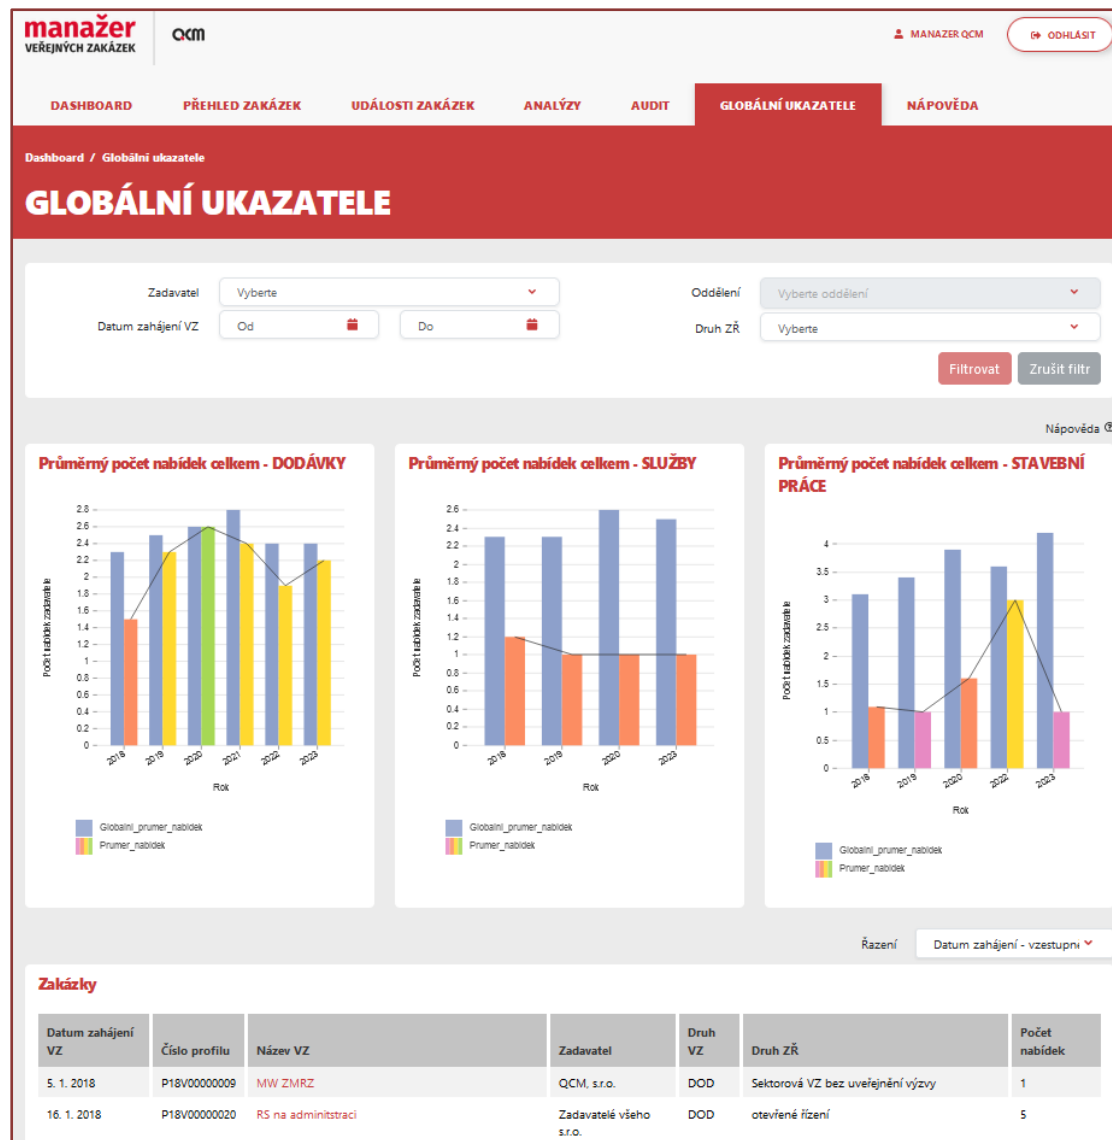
manažer
VEŘEJNÝCH ZAKÁZEK

QCM

MANAZER QCM

ODHLÁSIT

DASHBOARD
PŘEHLED ZAKÁZEK
UDÁLOSTI ZAKÁZEK
ANALÝZY
AUDIT
GLOBÁLNÍ UKAZATELE
NÁPOVĚDA

Dashboard / Globální ukazatele

GLOBÁLNÍ UKAZATELE

Zadavatel
Vyberte

Datum zahájení VZ
Od
Do

Oddělení
Vyberte oddělení

Druh ZŘ
Vyberte

Filtrovat
Zrušit filtr

Nápověda

Průměrný počet nabídek celkem - DODÁVKY

2.8
2.6
2.4
2.2
2
1.8
1.6
1.4
1.2
1
0.8
0.6
0.4
0.2
0

Počet nabídek zadavatele

2018
2019
2020
2021
2022
2023

Rok

Globalni_prumer_nabidek
Prumer_nabidek

Průměrný počet nabídek celkem - SLUŽBY

2.6
2.4
2.2
2
1.8
1.6
1.4
1.2
1
0.8
0.6
0.4
0.2
0

Počet nabídek zadavatele

2018
2019
2020
2023

Rok

Globalni_prumer_nabidek
Prumer_nabidek

Průměrný počet nabídek celkem - STAVEBNÍ PRÁCE

4
3.5
3
2.5
2
1.5
1
0.5
0

Počet nabídek zadavatele

2018
2019
2020
2022
2023

Rok

Globalni_prumer_nabidek
Prumer_nabidek

Řazení
Datum zahájení - vzestupně

Zakázky

| Datum zahájení VZ | Číslo profilu | Název VZ | Zadavatel | Druh VZ | Druh ZŘ | Počet nabídek |
|---|---|---|---|---|---|---|
| 5. 1. 2018 | P18V00000009 | MW ZMRZ | QCM, s.r.o. | DOD | Sektorová VZ bez uveřejnění výzvy | 1 |
| 16. 1. 2018 | P18V00000020 | RS na adminitstraci | Zadavatelé všeho s.r.o. | DOD | otevřené řízení | 5 |